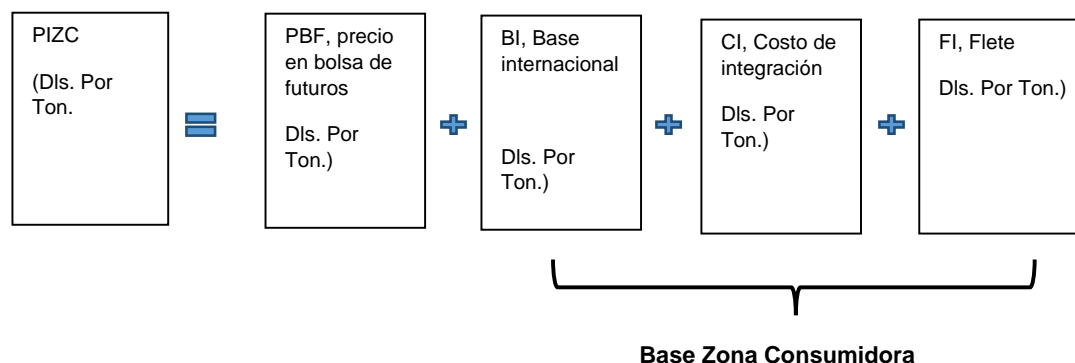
PIZC

(Dls. Por Ton.

=

PBF, precio en bolsa de futuros

Dls. Por Ton.)

+

BI, Base internacional

Dls. Por Ton.)

+

CI, Costo de integración

Dls. Por Ton.)

+

FI, Flete

Dls. Por Ton.)

Base Zona Consumidora